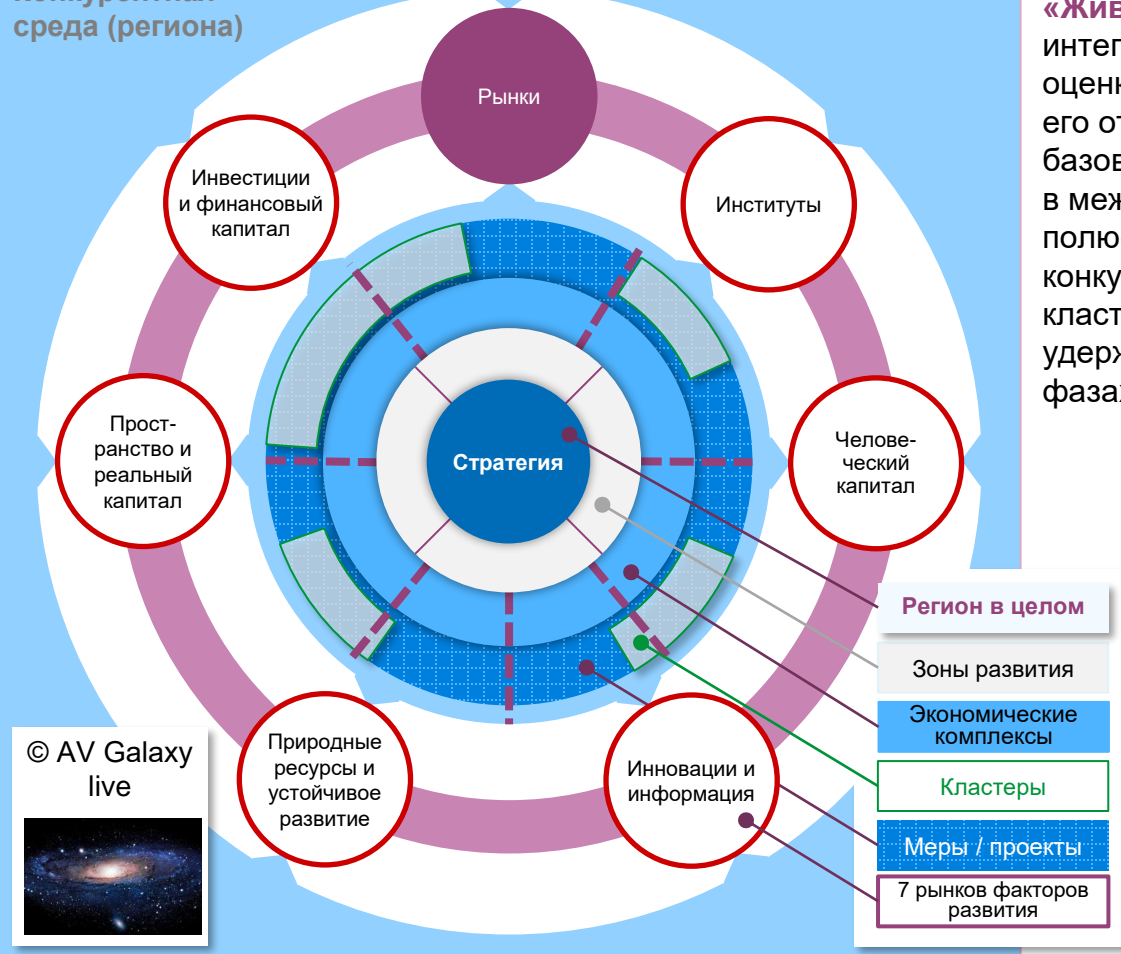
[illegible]
среда (региона)

Рынки

Инвестиции и финансовый капитал

Институты

Пространство и реальный капитал

Стратегия

Человеческий капитал

Природные ресурсы и устойчивое развитие

Инновации и информация

© AV Galaxy live

Регион в целом

Зоны развития

Экономические комплексы

Кластеры

Меры / проекты

7 рынков факторов развития

«Жив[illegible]
интег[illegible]
оценк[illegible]
его о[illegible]
базов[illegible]
в меж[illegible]
полю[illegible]
конку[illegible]
класт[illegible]
удерж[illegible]
фаза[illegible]